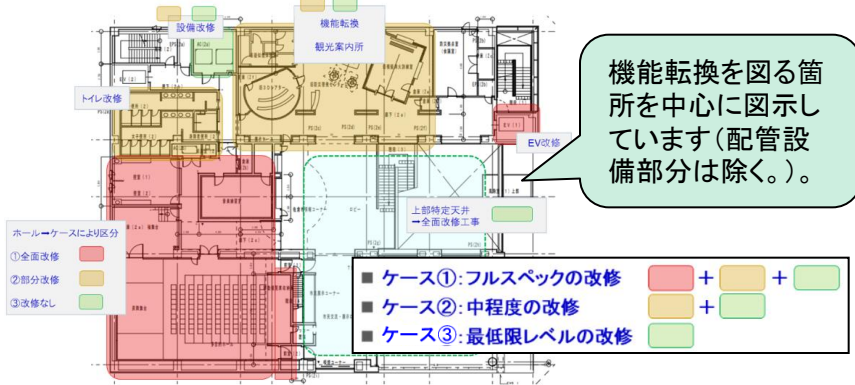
設備改修

機能転換
観光案内所

トイレ改修

機能転換を図る箇所を中心に図示しています（配管設備部分は除く。）。

EV改修

上部特定天井
➡全面改修工事

ホール➡ケースにより区分
①全面改修
②部分改修
③改修なし

■ ケース①：フルスペックの改修 + +
■ ケース②：中程度の改修 +
■ ケース③：最低限レベルの改修